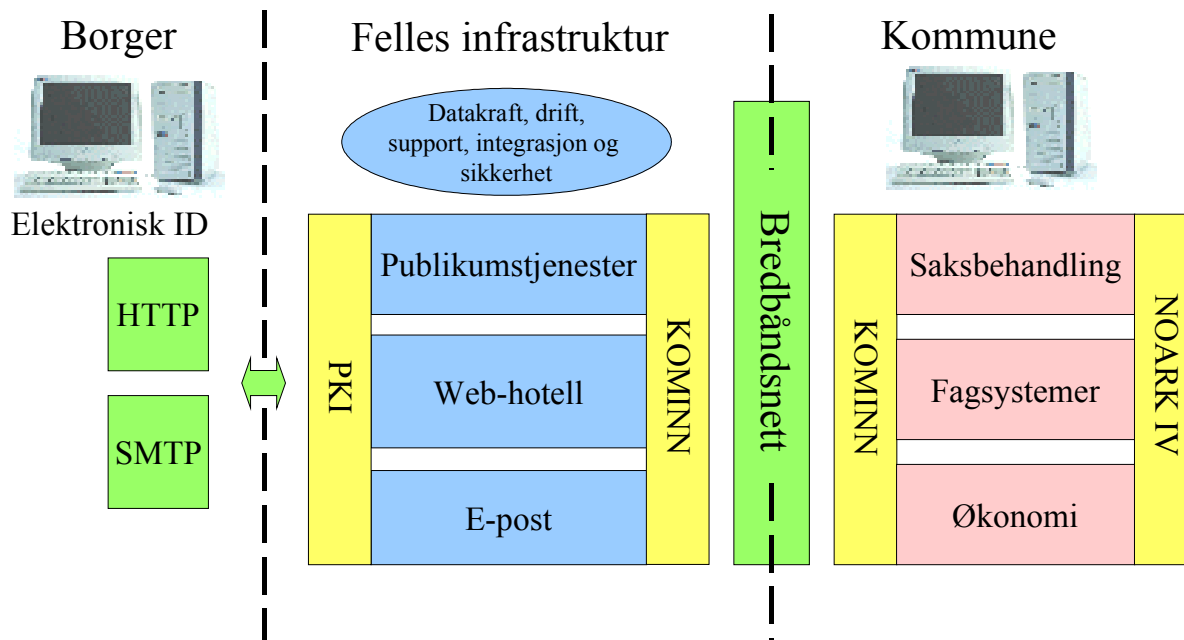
Borger

Elektronisk ID

HTTP

SMTP

Felles infrastruktur

Datakraft, drift, support, integrasjon og sikkerhet

PKI

Publikumstjenester

Web-hotell

E-post

KOMINN

Bredbåndsnett

Kommune

KOMINN

Saksbehandling

Fagsystemer

Økonomi

NOARK IV